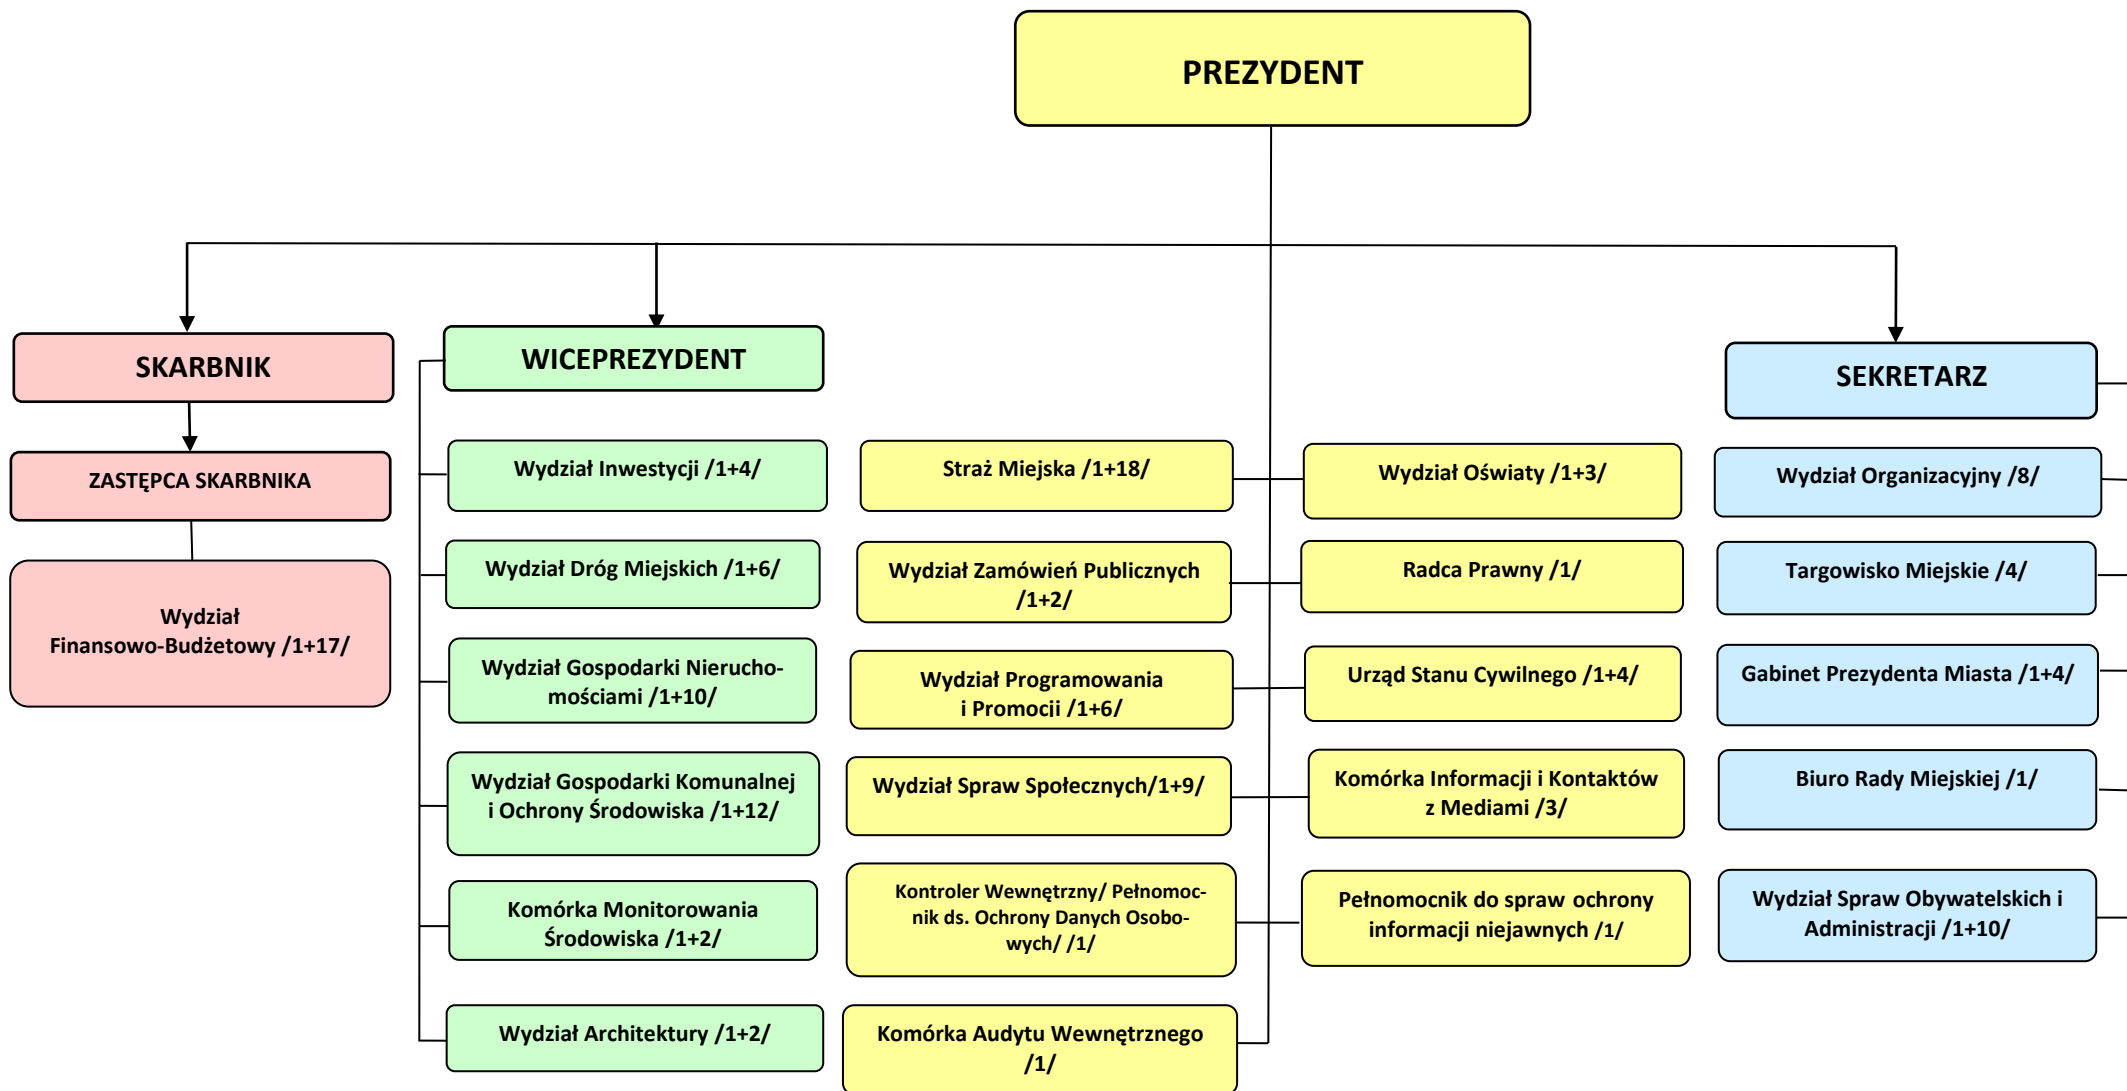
PREZYDENT

SKARBNIK

ZASTĘPCA SKARBNIKA

Wydział Finansowo-Budżetowy /1+17/

WICEPREZYDENT

Wydział Inwestycji /1+4/

Wydział Dróg Miejskich /1+6/

Wydział Gospodarki Nieruchomościami /1+10/

Wydział Gospodarki Komunalnej i Ochrony Środowiska /1+12/

Komórka Monitorowania Środowiska /1+2/

Wydział Architektury /1+2/

Straż Miejska /1+18/

Wydział Zamówień Publicznych /1+2/

Wydział Programowania i Promocji /1+6/

Wydział Spraw Społecznych/1+9/

Kontroler Wewnętrzny/ Pełnomocnik ds. Ochrony Danych Osobowych/ /1/

Komórka Audytu Wewnętrznego /1/

Wydział Oświaty /1+3/

Radca Prawny /1/

Urząd Stanu Cywilnego /1+4/

Komórka Informacji i Kontaktów z Mediami /3/

Pełnomocnik do spraw ochrony informacji niejawnych /1/

SEKRETARZ

Wydział Organizacyjny /8/

Targowisko Miejskie /4/

Gabinet Prezydenta Miasta /1+4/

Biuro Rady Miejskiej /1/

Wydział Spraw Obywatelskich i Administracji /1+10/